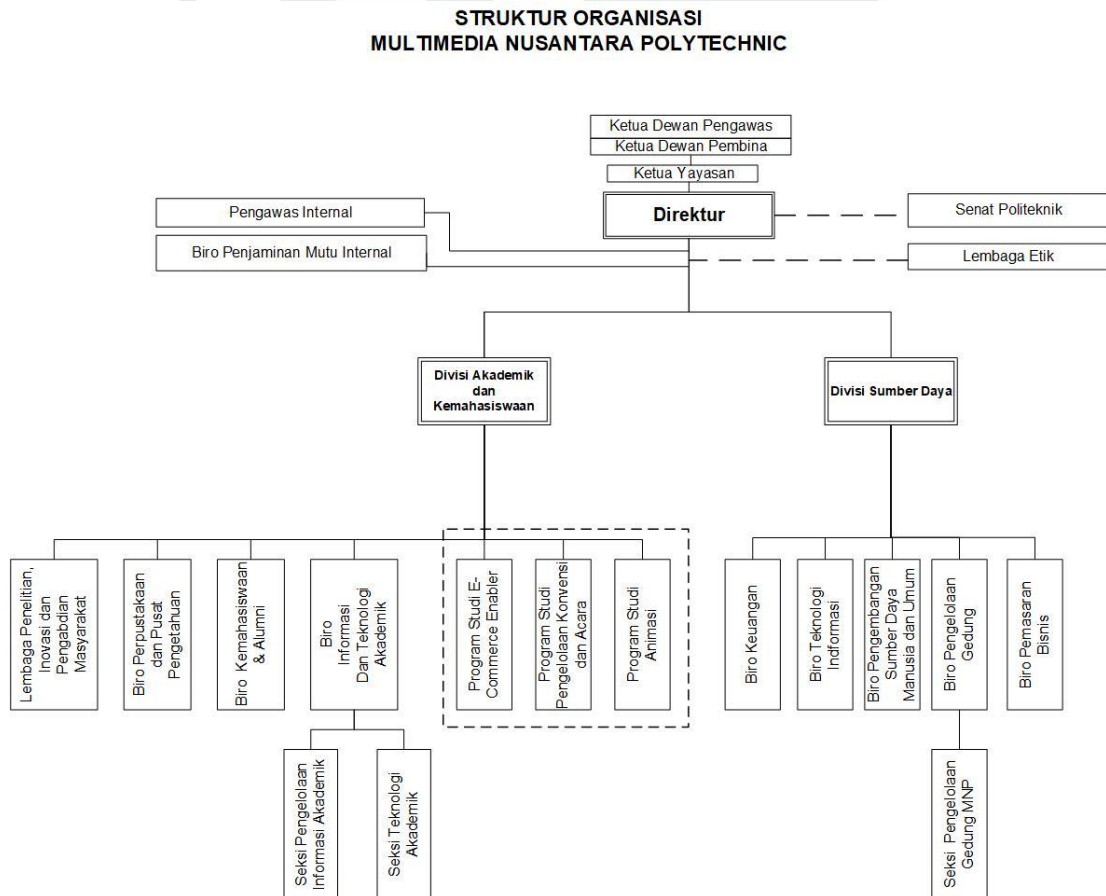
STRUKTUR ORGANISASI
MULTIMEDIA NUSANTARA POLYTECHNIC

Ketua Dewan Pengawas
Ketua Dewan Pembina
Ketua Yayasan
Pengawas Internal
Direktur
Senat Politeknik
Biro Penjaminan Mutu Internal
Lembaga Etik

Divisi Akademik dan Kemahasiswaan
Divisi Sumber Daya

Lembaga Penelitian, Inovasi dan Pengabdian Masyarakat
Biro Perpustakaan dan Pusat Pengetahuan
Biro Kemahasiswaan & Alumni
Biro Informasi Dan Teknologi Akademik
Program Studi E-Commerce Enabler
Program Studi Pengelolaan Konvensi dan Acara
Program Studi Animasi
Biro Keuangan
Biro Teknologi Indformasi
Biro Pengembangan Sumber Daya Manusia dan Umum
Biro Pengelolaan Gedung
Biro Pemasaran Bisnis

Seksi Pengelolaan Informasi Akademik
Seksi Teknologi Akademik
Seksi Pengelolaan Gedung MNP